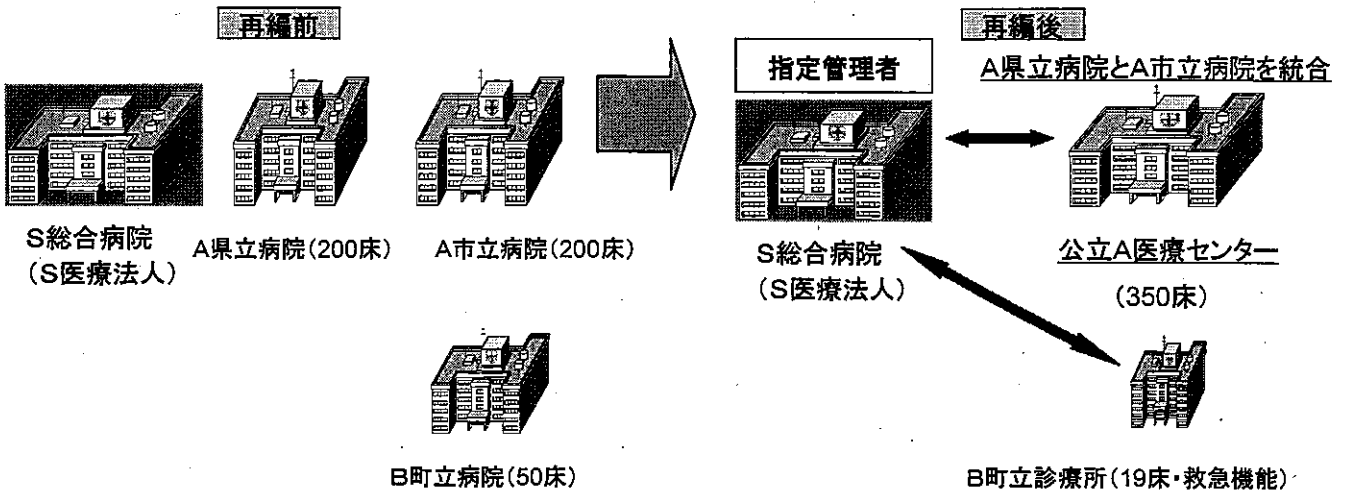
再編前

S総合病院
（S医療法人）

A県立病院（200床）

A市立病院（200床）

B町立病院（50床）

再編後

指定管理者

S総合病院
（S医療法人）

A県立病院とA市立病院を統合

公立A医療センター

（350床）

B町立診療所（19床・救急機能）